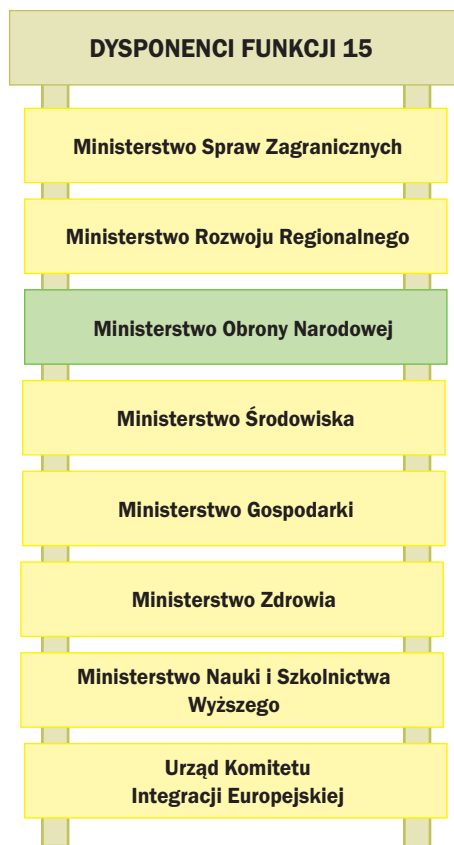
DYSPONENCI FUNKCJI 15

Ministerstwo Spraw Zagranicznych

Ministerstwo Rozwoju Regionalnego

Ministerstwo Obrony Narodowej

Ministerstwo Środowiska

Ministerstwo Gospodarki

Ministerstwo Zdrowia

Ministerstwo Nauki i Szkolnictwa Wyższego

Urząd Komitetu Integracji Europejskiej